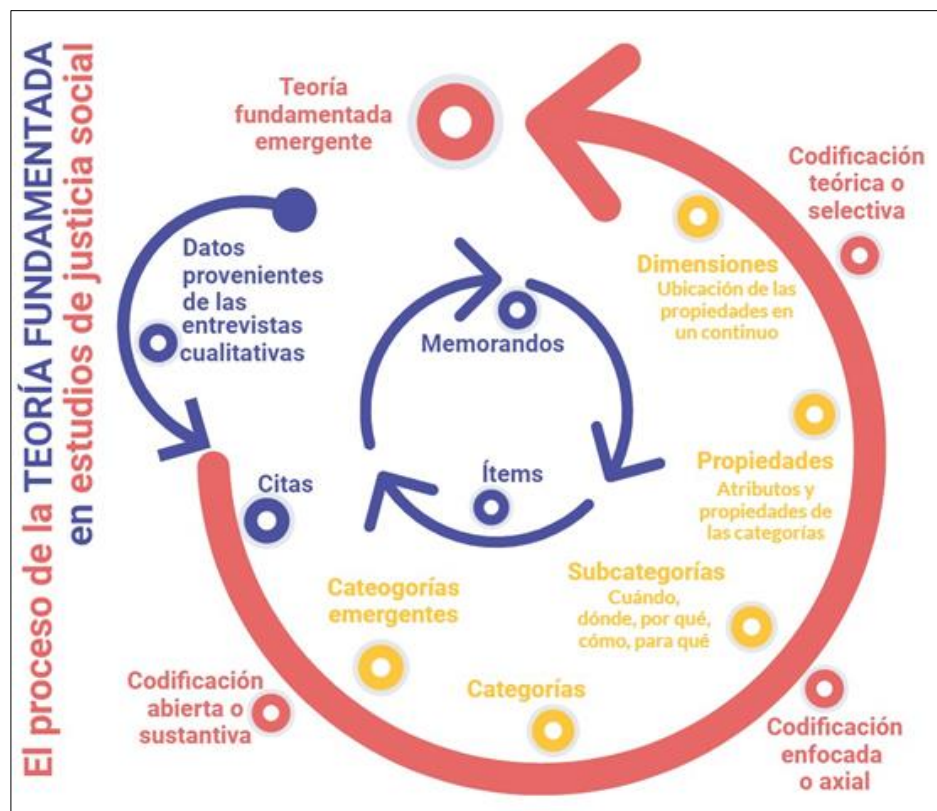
El proceso de la TEORÍA FUNDAMENTADA en estudios de justicia social

Teoría fundamentada emergente

Codificación teórica o selectiva

Datos provenientes de las entrevistas cualitativas

Memorandos

Dimensiones
Ubicación de las propiedades en un continuo

Ítems

Propiedades
Atributos y propiedades de las categorías

Citas

Subcategorías
Cuándo, dónde, por qué, cómo, para qué

Cateogorías emergentes

Categorías

Codificación abierta o sustantiva

Codificación enfocada o axial